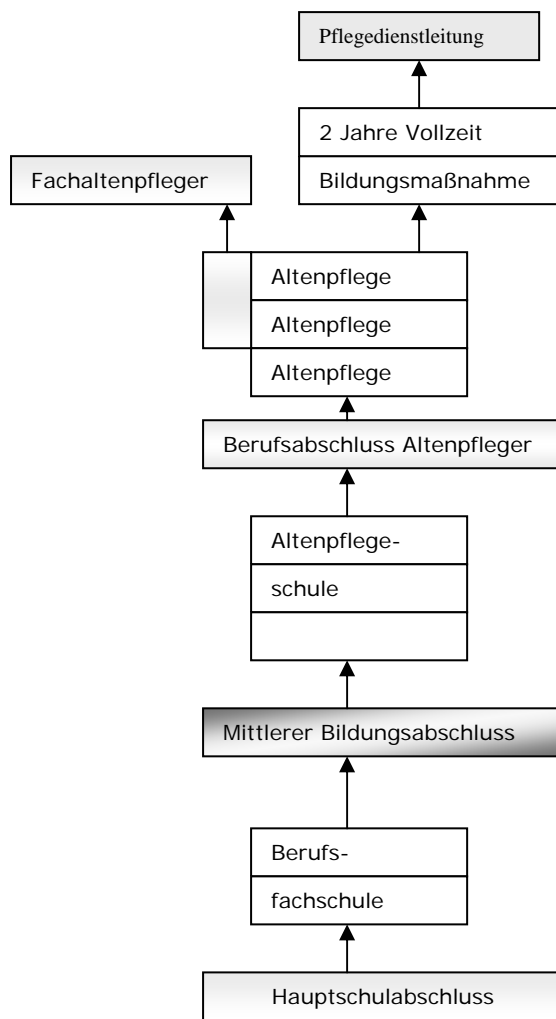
Pflegedienstleitung

2 Jahre Vollzeit

Bildungsmaßnahme

Fachaltenpfleger

Altenpflege

Altenpflege

Altenpflege

Berufsabschluss Altenpfleger

Altenpflege-

schule

Mittlerer Bildungsabschluss

Berufs-

fachschule

Hauptschulabschluss